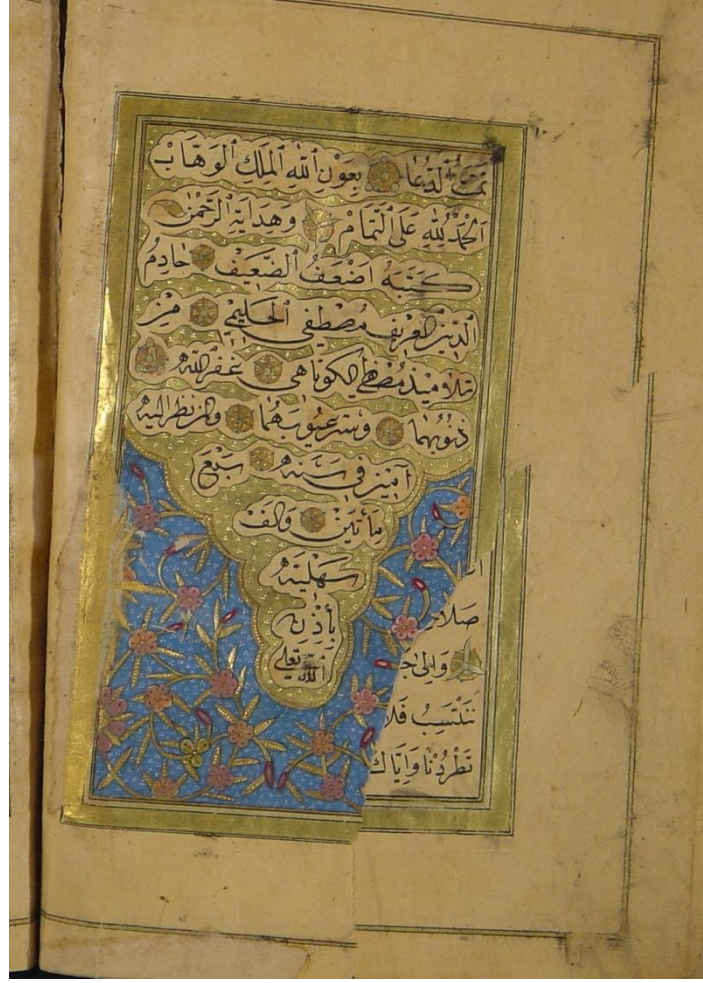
تمت الدعا بعون الله الملك الوهاب
الحمد لله على التمام وهداية الرحمن
كتبه اضعف الضعيف خادم
الدبر الشريف مصطفى الحليمي من
تلاميذ مصطفى الكوناهي غفر الله
ذنوبهما وستر عيوبهما ولمن نظر اليه
آمين في سنه سبع
مائتين والف
سهلينة
أذله
الله تعالى

ا
صلا
والى ح
تنتسب فلا
تطردنا واياك